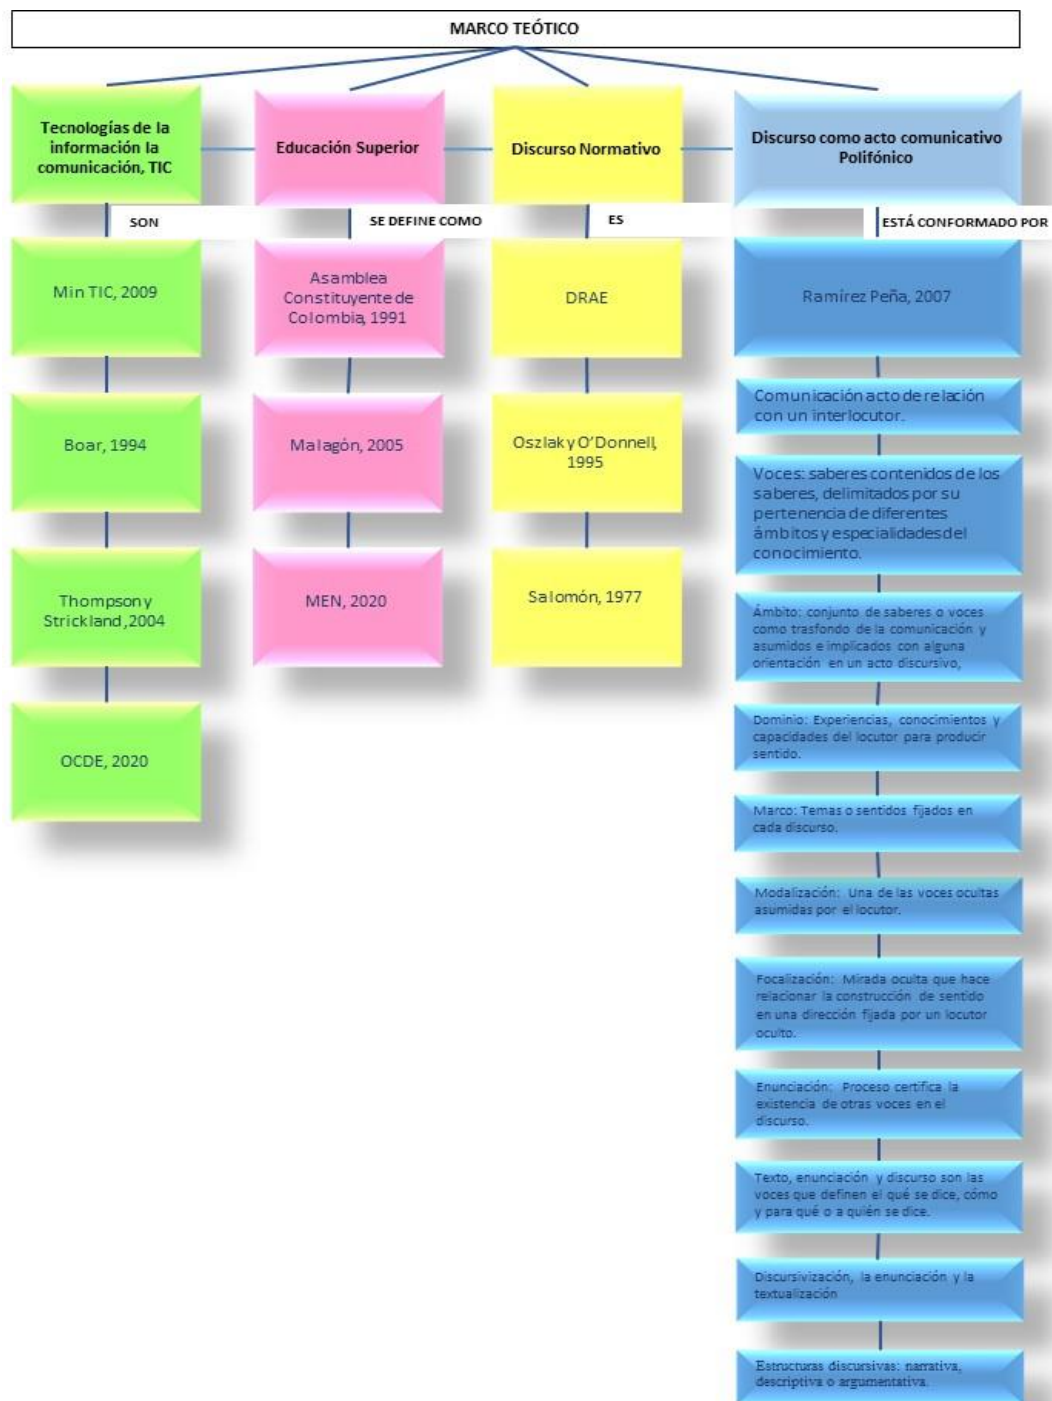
MARCO TEÓTICO

Tecnologías de la información la comunicación, TIC

SON

Min TIC, 2009

Boar, 1994

Thompson y Strickland, 2004

OCDE, 2020

Educación Superior

SE DEFINE COMO

Asamblea Constituyente de Colombia, 1991

Malagón, 2005

MEN, 2020

Discurso Normativo

ES

DRAE

Oszlak y O'Donnell, 1995

Salomón, 1977

Discurso como acto comunicativo Polifónico

ESTÁ CONFORMADO POR

Ramírez Peña, 2007

Comunicación acto de relación con un interlocutor.

Voces: saberes contenidos de los saberes, delimitados por su pertenencia de diferentes ámbitos y especialidades del conocimiento.

Ámbito: conjunto de saberes o voces como trasfondo de la comunicación y asumidos e implicados con alguna orientación en un acto discursivo,

Dominio: Experiencias, conocimientos y capacidades del locutor para producir sentido.

Marco: Temas o sentidos fijados en cada discurso.

Modalización: Una de las voces ocultas asumidas por el locutor.

Focalización: Mirada oculta que hace relacionar la construcción de sentido en una dirección fijada por un locutor oculto.

Enunciación: Proceso certifica la existencia de otras voces en el discurso.

Texto, enunciación y discurso son las voces que definen el qué se dice, cómo y para qué o a quién se dice.

Discursivización, la enunciación y la textualización

Estructuras discursivas: narrativa, descriptiva o argumentativa.